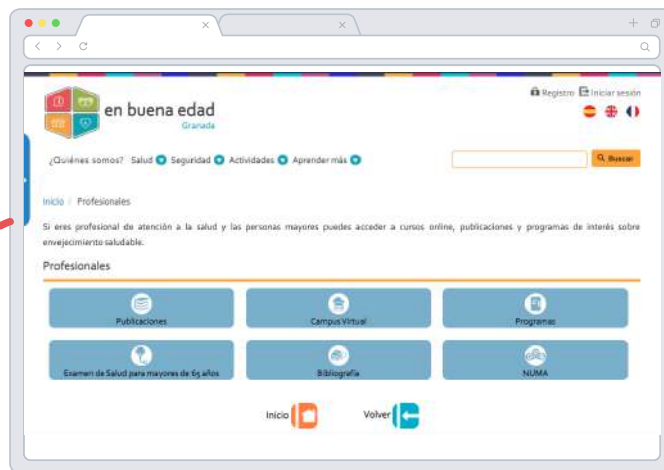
en buena edad
Granada

Registro Iniciar sesión

¿Quiénes somos? Salud Seguridad Actividades Aprender más

Buscar

Inicio / Profesionales

Si eres profesional de atención a la salud y las personas mayores puedes acceder a cursos online, publicaciones y programas de interés sobre envejecimiento saludable.

Profesionales

Publicaciones

Campus Virtual

Programas

Examen de Salud para mayores de 65 años

Bibliografía

NUMA

Inicio

Volver